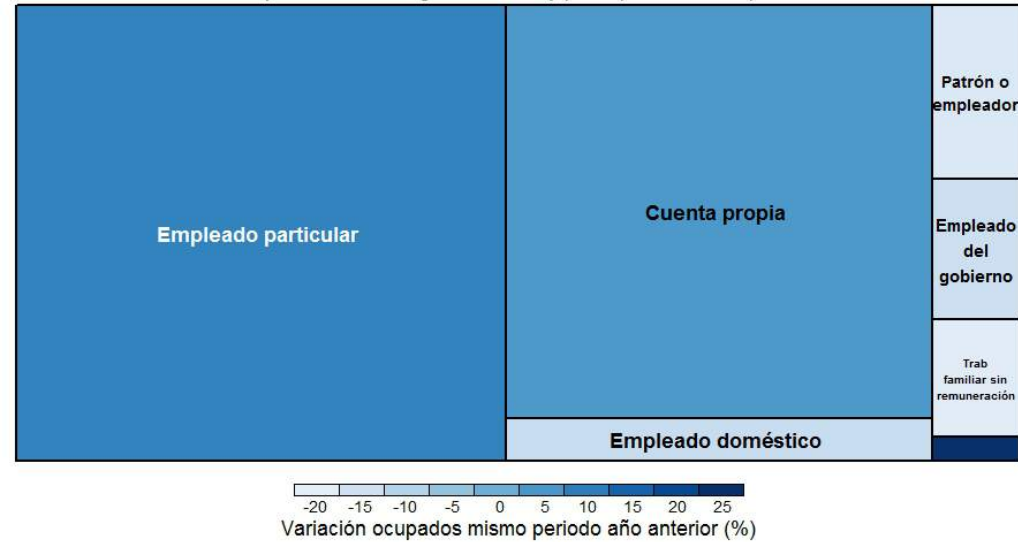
Empleado particular

Cuenta propia

Empleado doméstico

Patrón o empleador

Empleado del gobierno

Trab familiar sin remuneración

-20 -15 -10 -5 0 5 10 15 20 25
Variación ocupados mismo periodo año anterior (%)